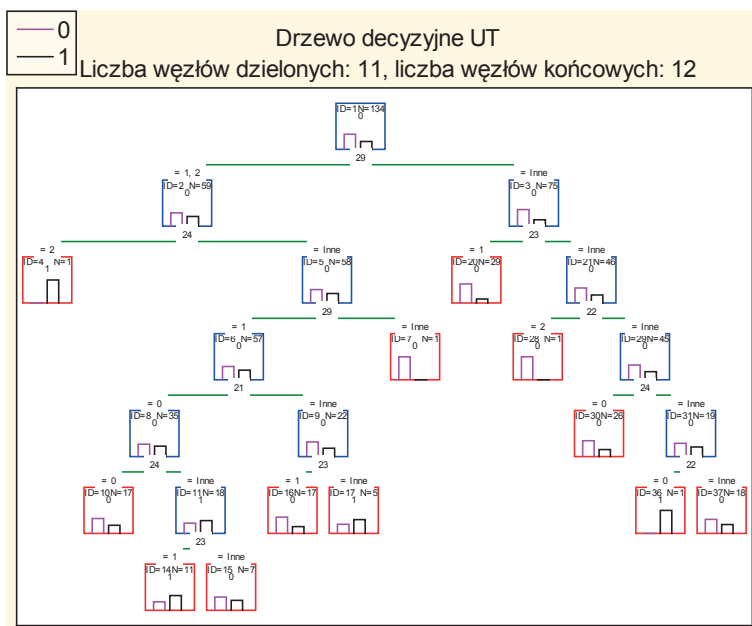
0
1
Drzewo decyzyjne UT
Liczba węzłów dzielonych: 11, liczba węzłów końcowych: 12

ID=1 N=134
0
29

= 1, 2
ID=2 N=59
0
24

= Inne
ID=3 N=75
0
23

= 2
ID=4 N=1
1

= Inne
ID=5 N=58
0
29

= 1
ID=20 N=29
0

= Inne
ID=21 N=46
0
22

= 1
ID=6 N=57
0
21

= Inne
ID=7 N=1
0

= 2
ID=28 N=1
0

= Inne
ID=29 N=45
0
24

= 0
ID=8 N=35
0
24

= Inne
ID=9 N=22
0
23

= 0
ID=30 N=26
0

= Inne
ID=31 N=19
0
22

= 0
ID=10 N=17
0

= Inne
ID=11 N=18
1
23

= 1
ID=16 N=17
0

= Inne
ID=17 N=5
1

= 0
ID=36 N=1
1

= Inne
ID=37 N=18
0

= 1
ID=14 N=11
1

= Inne
ID=15 N=7
0